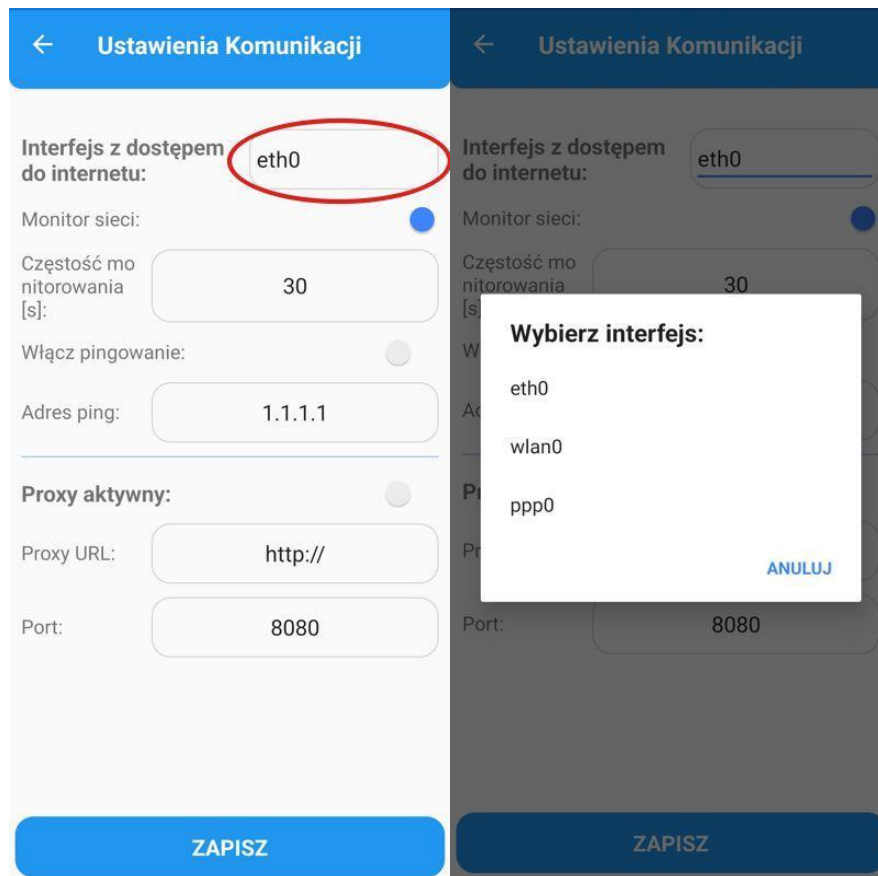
← Ustawienia Komunikacji

Interfejs z dostępem do internetu: eth0

Monitor sieci:

Częstość mo nitorowania [s]: 30

Włącz pingowanie:

Adres ping: 1.1.1.1

Proxy aktywny:

Proxy URL: http://

Port: 8080

ZAPISZ

← Ustawienia Komunikacji

Interfejs z dostępem do internetu: eth0

Monitor sieci:

Częstość mo nitorowania [s] 30

W

Ad

Pr

Pr

Port: 8080

Wybierz interfejs:

eth0

wlan0

ppp0

ANULUJ

ZAPISZ